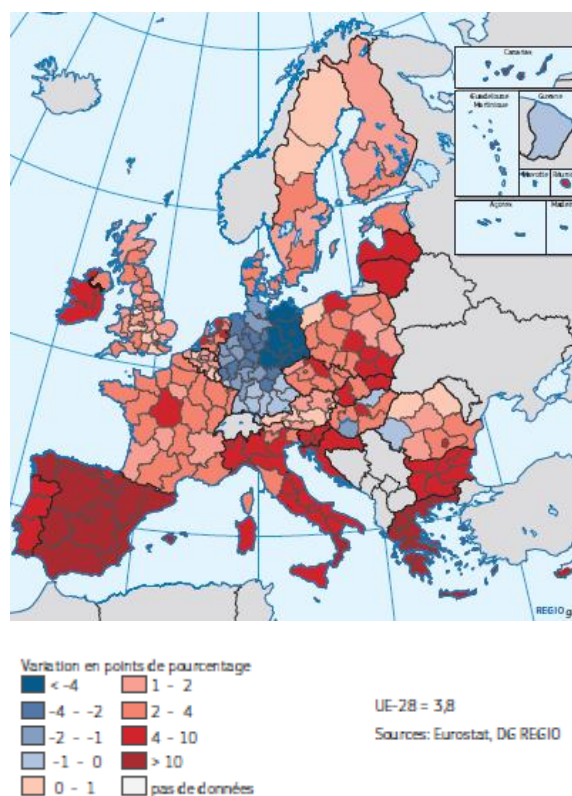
Canarias

Guadeloupe
Martinique

Guyane

Mayotte

Réunion

Açores

Madeira

REGIOgis

Variation en points de pourcentage

< -4
-4 - -2
-2 - -1
-1 - 0
0 - 1
1 - 2
2 - 4
4 - 10
> 10
pas de données

UE-28 = 3,8

Sources: Eurostat, DG REGIO